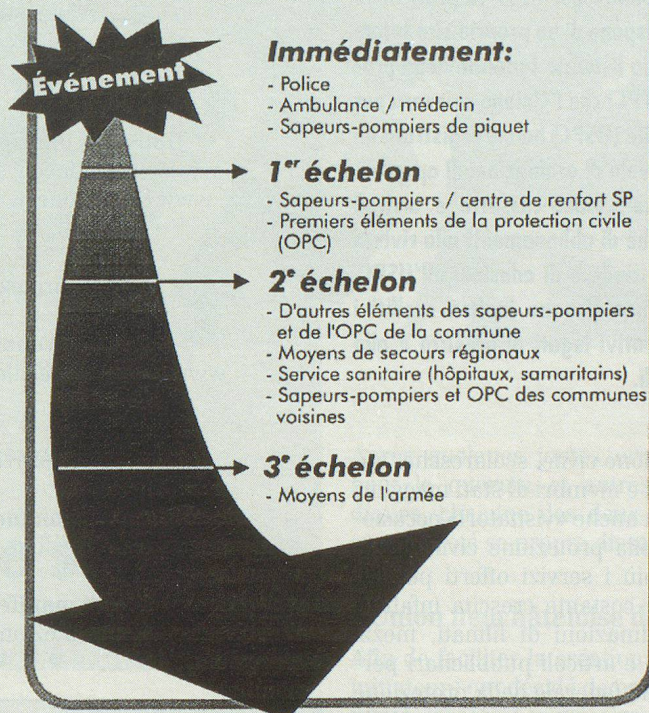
Événement

Immédiatement:
- Police
- Ambulance / médecin
- Sapeurs-pompiers de piquet

1$^{er}$ échelon
- Sapeurs-pompiers / centre de renfort SP
- Premiers éléments de la protection civile (OPC)

2$^{e}$ échelon
- D'autres éléments des sapeurs-pompiers et de l'OPC de la commune
- Moyens de secours régionaux
- Service sanitaire (hôpitaux, samaritains)
- Sapeurs-pompiers et OPC des communes voisines

3$^{e}$ échelon
- Moyens de l'armée